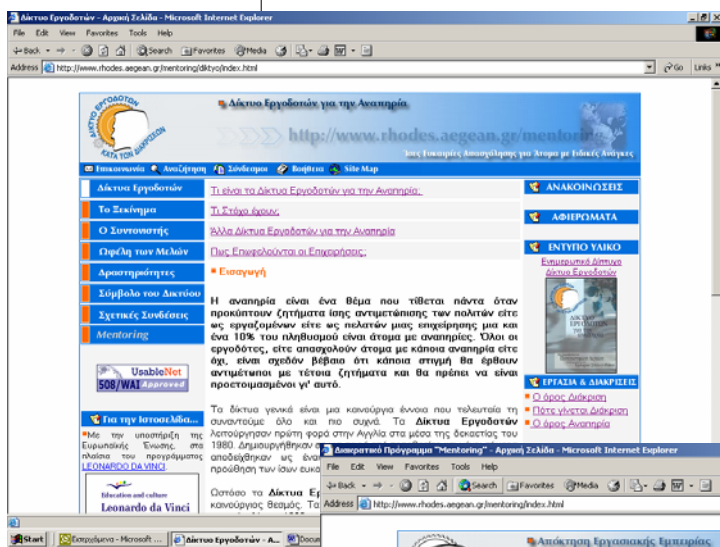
Δίκτυο Εργοδοτών - Αρχική Σελίδα - Microsoft Internet Explorer

File Edit View Favorites Tools Help

Back Search Favorites Media

Address http://www.rhodes.aegean.gr/mentoring/diktyo/index.html Go Links

ΔΙΚΤΥΟ ΕΡΓΟΔΟΤΩΝ ΚΑΤΑ ΤΩΝ ΔΙΑΚΡΙΣΕΩΝ

Δίκτυο Εργοδοτών για την Αναπηρία

http://www.rhodes.aegean.gr/mentoring

Ίσες Ευκαιρίες Απασχόλησης για Άτομα με Ειδικές Ανάγκες

Επικοινωνία Αναζήτηση Σύνδεσμοι Βοήθεια Site Map

Δίκτυο Εργοδοτών
Το Ξεκίνημα
Ο Συντονιστής
Ωφέλη των Μελών
Δραστηριότητες
Σύμβολο του Δικτύου
Σχετικές Συνδέσεις
Mentoring

UsableNet
508/WAI Approved

Για την Ιστοσελίδα...

Με την υποστήριξη της Ευρωπαϊκής Ένωσης, στα πλαίσιο του προγράμματος LEONARDO DA VINCI

Education and culture
Leonardo da Vinci

Τι είναι το Δίκτυο Εργοδοτών για την Αναπηρία;

Τι Στόχο έχουν;

Άλλα Δίκτυα Εργοδοτών για την Αναπηρία

Πως Επωφελούνται οι Επιχειρήσεις;

Εισαγωγή

Η αναπηρία είναι ένα θέμα που τίθεται πάντα όταν προκύπτουν ζητήματα ίσης αντιμετώπισης των πολιτών είτε ως εργαζομένων είτε ως πελατών μιας επιχείρησης μια και ένα 10% του πληθυσμού είναι άτομα με αναπηρίες. Όλοι οι εργοδότες, είτε απασχολούν άτομα με κάποια αναπηρία είτε όχι, είναι σχεδόν βέβαιο ότι κάποια στιγμή θα έρθουν αντιμέτωποι με τέτοια ζητήματα και θα πρέπει να είναι προετοιμασμένοι γι' αυτό.

Τα δίκτυα γενικά είναι μια καινούργια έννοια που τελευταία τη συναντούμε όλο και πιο συχνά. Τα Δίκτυα Εργοδοτών λειτούργησαν πρώτη φορά στην Αγγλία στα μέσα της δεκαετίας του 1980. Δημιουργήθηκαν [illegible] αποδείχθηκαν ως ένα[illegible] προώθηση των ίσων ευκα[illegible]

Ωστόσο τα Δίκτυα Εργ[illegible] καινούργιος θεσμός. Τα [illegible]

ΑΝΑΚΟΙΝΩΣΕΙΣ
ΑΦΙΕΡΩΜΑΤΑ
ΕΝΤΥΠΟ ΥΛΙΚΟ
Ενημερωτικό Δίπτυχο Δικτύου Εργοδοτών
ΔΙΚΤΥΟ ΕΡΓΟΔΟΤΩΝ
ΕΡΓΑΣΙΑ & ΔΙΑΚΡΙΣΕΙΣ
Ο όρος Διάκριση
Πότε γίνεται Διάκριση
Ο όρος Αναπηρία

Διακρατικό Πρόγραμμα "Mentoring" - Αρχική Σελίδα - Microsoft Internet Explorer
File Edit View Favorites Tools Help
Back Search Favorites Media
Address http://www.rhodes.aegean.gr/mentoring/index.html
Απόκτηση Εργασιακής Εμπειρίας

Start Εισερχόμενα - Microsoft ... Δίκτυο Εργοδοτών - Α... Docum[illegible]